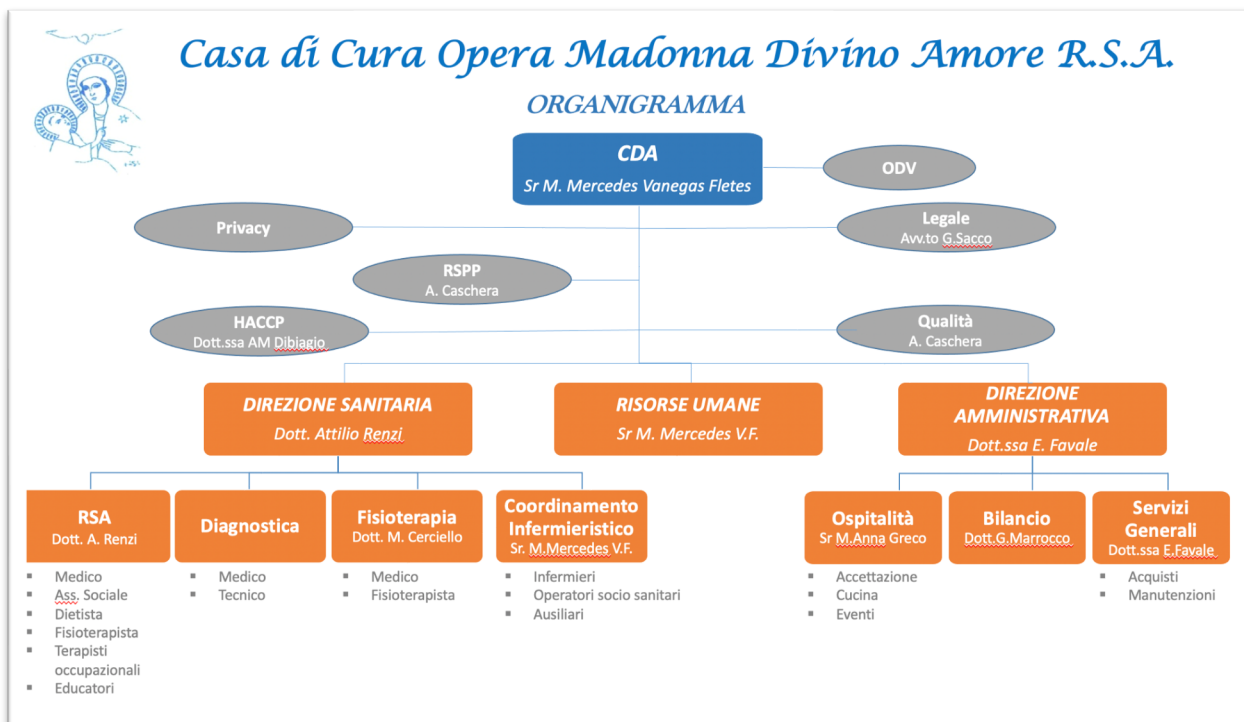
Casa di Cura Opera Madonna Divino Amore R.S.A.

ORGANIGRAMMA

CDA
Sr M. Mercedes Vanegas Fletes

ODV

Privacy

Legale
Avv.to G.Sacco

RSPP
A. Caschera

HACCP
Dott.ssa AM Dibiagio

Qualità
A. Caschera

DIREZIONE SANITARIA
Dott. Attilio Renzi

RISORSE UMANE
Sr M. Mercedes V.F.

DIREZIONE AMMINISTRATIVA
Dott.ssa E. Favale

RSA
Dott. A. Renzi

- Medico
- Ass. Sociale
- Dietista
- Fisioterapista
- Terapisti occupazionali
- Educatori

Diagnostica

- Medico
- Tecnico

Fisioterapia
Dott. M. Cerciello

- Medico
- Fisioterapista

Coordinamento Infermieristico
Sr. M.Mercedes V.F.

- Infermieri
- Operatori socio sanitari
- Ausiliari

Ospitalità
Sr M.Anna Greco

- Accettazione
- Cucina
- Eventi

Bilancio
Dott.G.Marrocco

Servizi Generali
Dott.ssa E.Favale

- Acquisti
- Manutenzioni